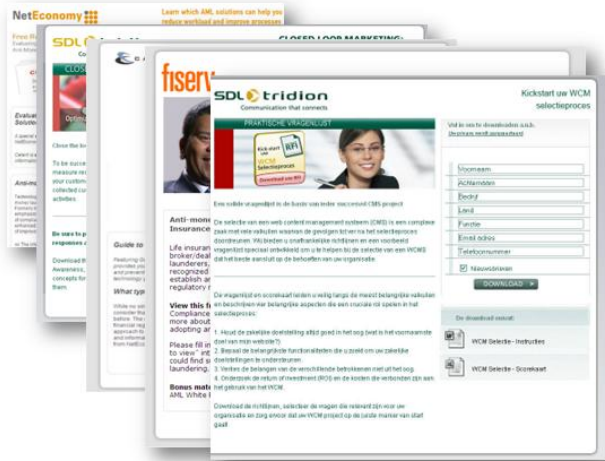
NetEconomy
Learn which AML solutions can help you reduce workload and improve processes

SDL
CLOSED LOOP MARKETING:

fiserv

Evaluat
Solutio

Close the l

To be succe
measure re
your custom
collected cu
activities

Anti-m

Be sure to p
responses a

Download R
Awareness,
technology
concepts fo
them

Anti-mone
Insuranc

Life insuran
broker/deal
launderers,
recognized
establish ar
regulatory r

Guide to

What typ

View this f
Compliance
more about
adopting ar

Please fill in
to view" int
how you ca
laundering,

Bonus mate
AML White F

SDL tridion
Communication that connects

Kickstart uw WCM selectieproces

PRAKTISCHE VRAGENLIJST

Kickstart uw WCM Selectieproces

Download nu!

Een solide vragenlijst is de basis van ieder succesvol CMS project

De selectie van een web content management systeem (CMS) is een complexe zaak met vele valkuilen waarvan de gevolgen tot ver na het selectieproces doordreunen. Wij bieden u onafhankelijke richtlijnen en een voorbeeld vragenlijst speciaal ontwikkeld om u te helpen bij de selectie van een WCMS dat het beste aansluit op de behoeften van uw organisatie.

De vragenlijst en scorekaart leiden u veilig langs de meest belangrijke valkuilen en beschrijven vier belangrijke aspecten die een cruciale rol spelen in het selectieproces:

1. Houd de zakelijke doelstelling altijd goed in het oog (wat is het voornaamste doel van mijn website?)
2. Bepaal de belangrijkste functionaliteiten die u zoekt om uw zakelijke doelstellingen te ondersteunen
3. Verdeel de belangen van verschillende betrokkenen niet uit het oog
4. Onderzoek de return of investment (ROI) en de kosten die verbonden zijn aan het gebruik van het WCM.

Download de richtlijnen, selecteer de vragen die relevant zijn voor uw organisatie en zorg ervoor dat uw WCM project op de juiste manier van start gaat!

Vul in om te downloaden a.u.b.
Uw privacy wordt gerespecteerd

Voornaam
Achternaam
Bedrijf
Land
Functie
Email adres
Telefoonnummer
Nieuwsbrieven

DOWNLOAD

De download bevat:

WCM Selectie - Instructies

WCM Selectie - Scorekaart